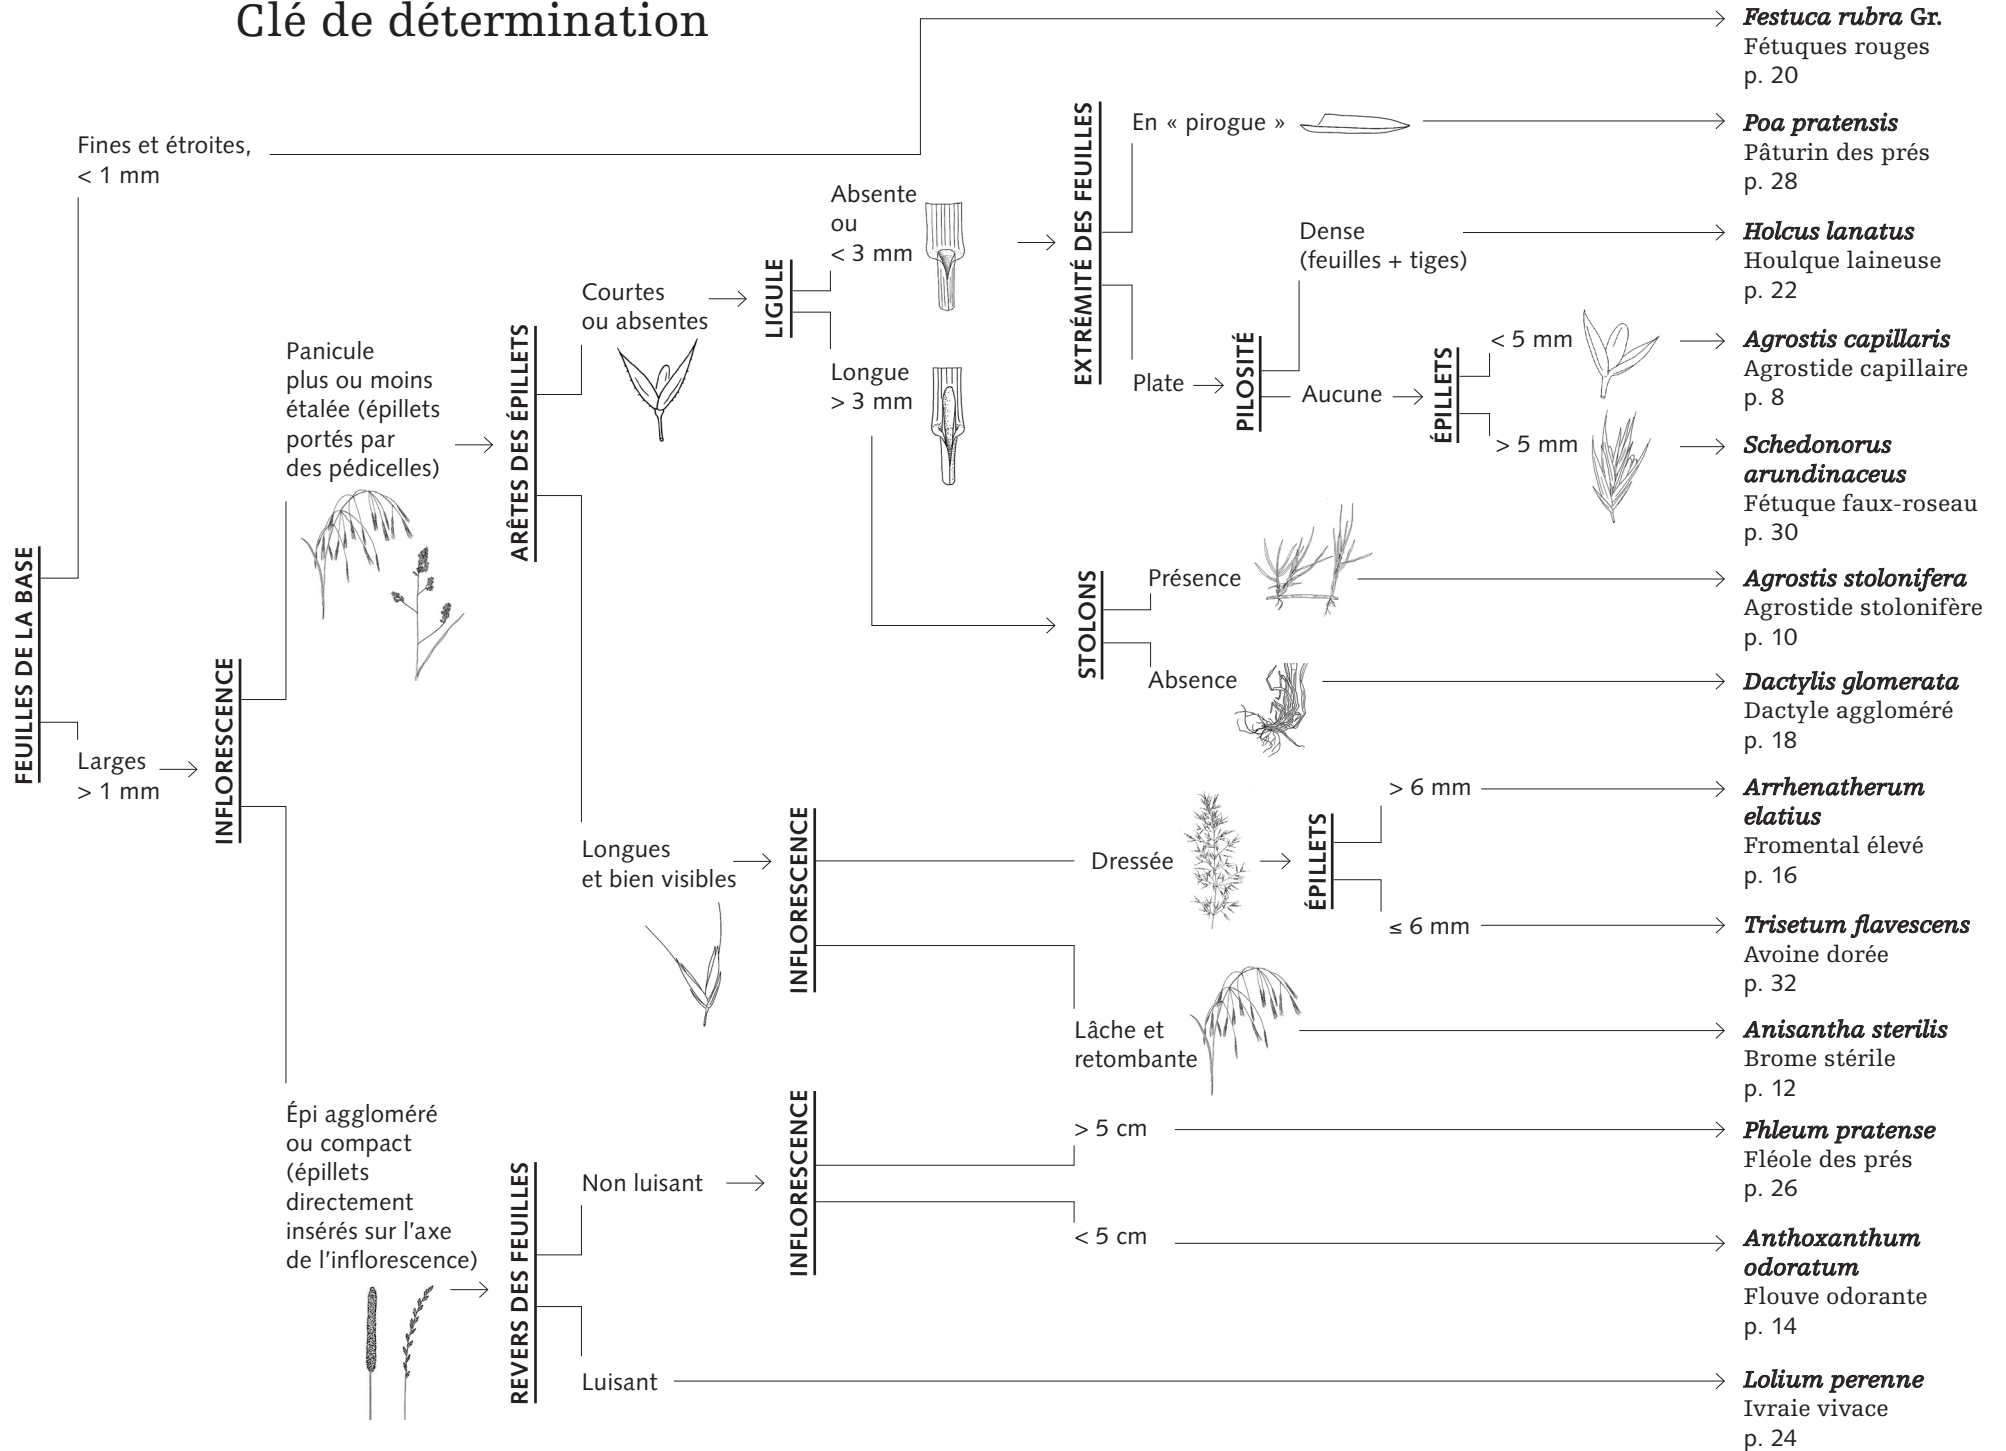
Clé de détermination

FEUILLES DE LA BASE

Fines et étroites, < 1 mm

Festuca rubra Gr.
Fétuques rouges
p. 20

Larges > 1 mm

INFLORESCENCE

Panicule plus ou moins étalée (épillets portés par des pédicelles)

ARÊTES DES ÉPILLETS

Courtes ou absentes

LIGULE

Absente ou < 3 mm

EXTRÉMITÉ DES FEUILLES

En « pirogue »

Poa pratensis
Pâturin des prés
p. 28

Plate

PILOSITÉ

Dense (feuilles + tiges)

Holcus lanatus
Houlque laineuse
p. 22

Aucune

ÉPILLETS

< 5 mm

Agrostis capillaris
Agrostide capillaire
p. 8

> 5 mm

Schedonorus arundinaceus
Fétuque faux-roseau
p. 30

Longue > 3 mm

STOLONS

Présence

Agrostis stolonifera
Agrostide stolonifère
p. 10

Absence

Dactylis glomerata
Dactyle aggloméré
p. 18

Longues et bien visibles

INFLORESCENCE

Dressée

ÉPILLETS

> 6 mm

Arrhenatherum elatius
Fromental élevé
p. 16

≤ 6 mm

Trisetum flavescens
Avoine dorée
p. 32

Lâche et retombante

Anisantha sterilis
Brome stérile
p. 12

Épi aggloméré ou compact (épillets directement insérés sur l'axe de l'inflorescence)

REVERS DES FEUILLES

Non luisant

INFLORESCENCE

> 5 cm

Phleum pratense
Fléole des prés
p. 26

< 5 cm

Anthoxanthum odoratum
Flouve odorante
p. 14

Luisant

Lolium perenne
Ivraie vivace
p. 24